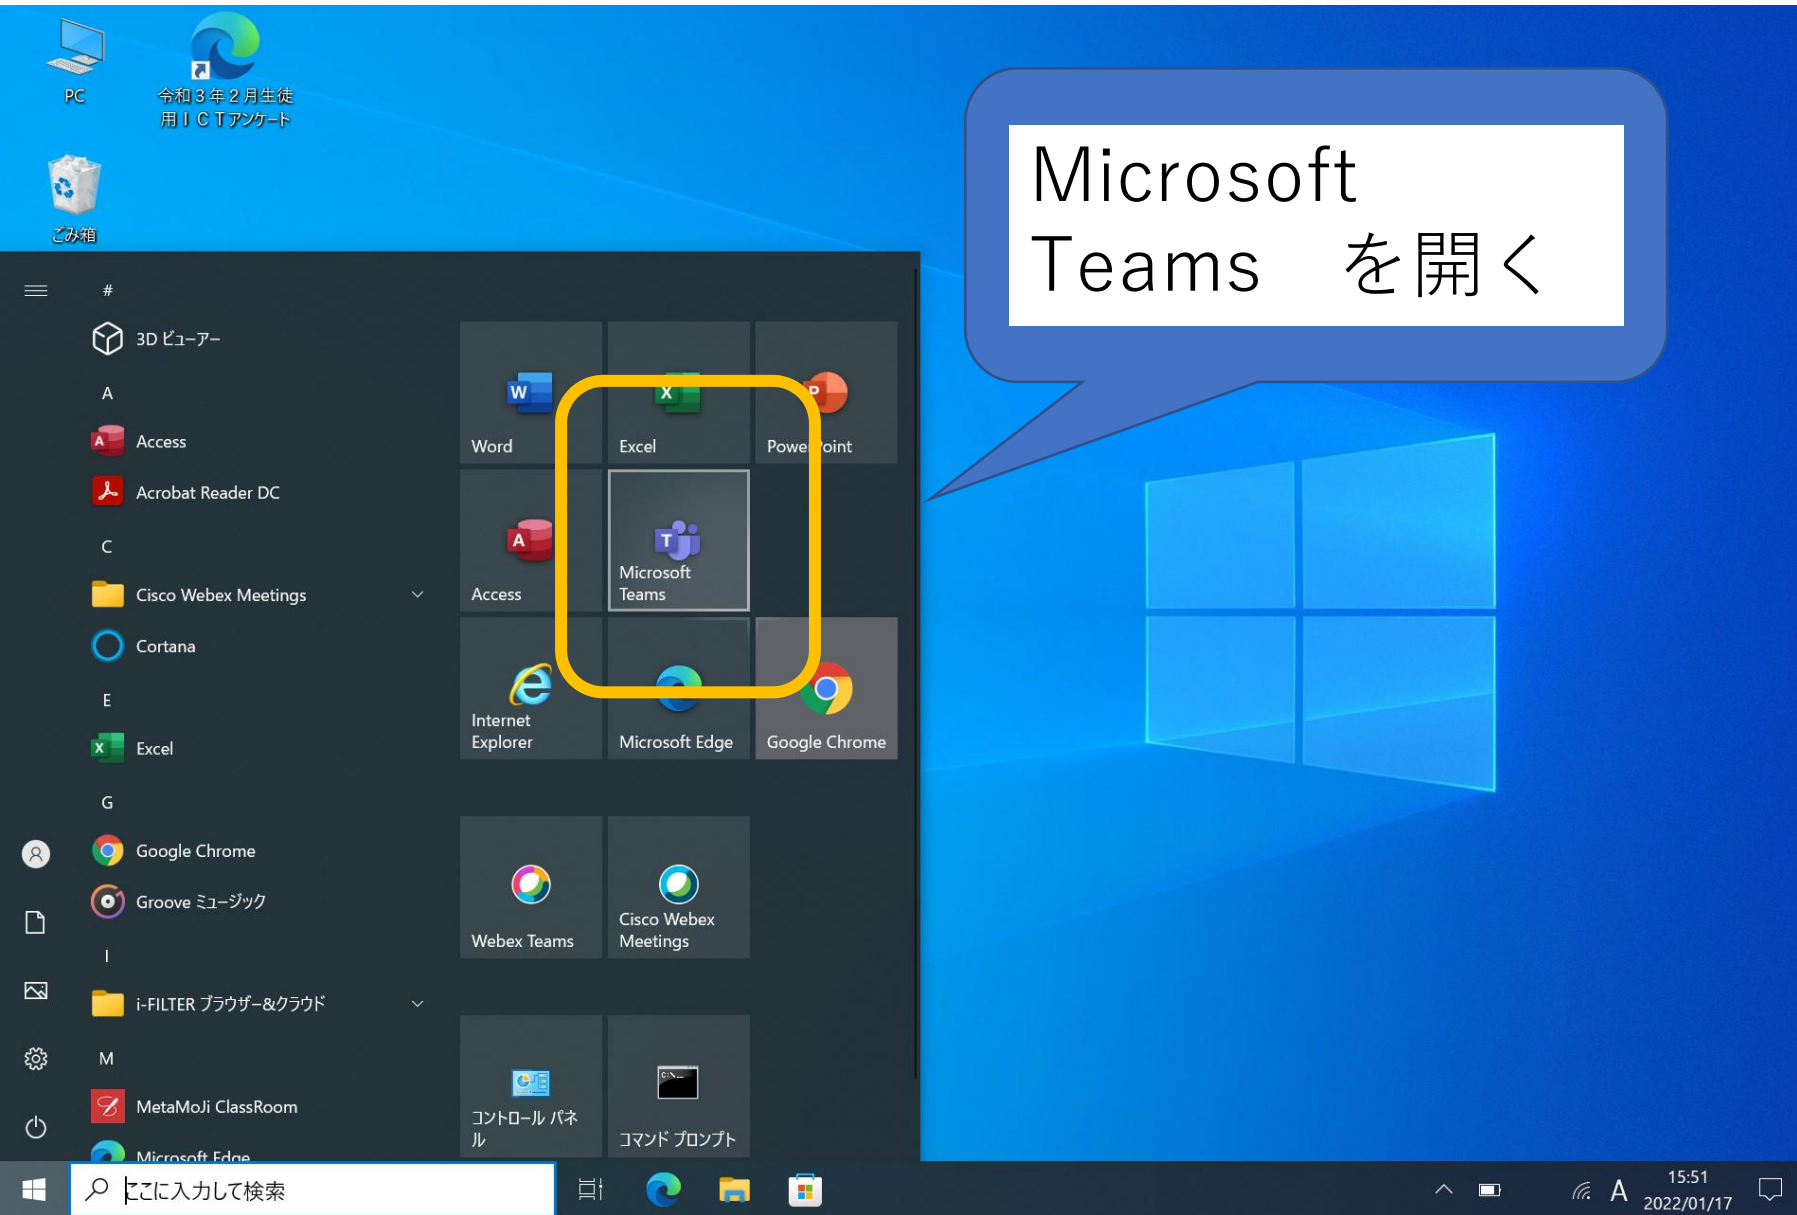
PC

令和３年２月生徒用ＩＣＴアンケート

ごみ箱

Microsoft Teams　を開く

#

3D ビューアー

A

Access

Acrobat Reader DC

C

Cisco Webex Meetings

Cortana

E

Excel

G

Google Chrome

Groove ミュージック

I

i-FILTER ブラウザー&クラウド

M

MetaMoJi ClassRoom

Microsoft Edge

Word

Excel

PowerPoint

Access

Microsoft Teams

Internet Explorer

Microsoft Edge

Google Chrome

Webex Teams

Cisco Webex Meetings

コントロール パネル

コマンド プロンプト

ここに入力して検索

A

15:51
2022/01/17